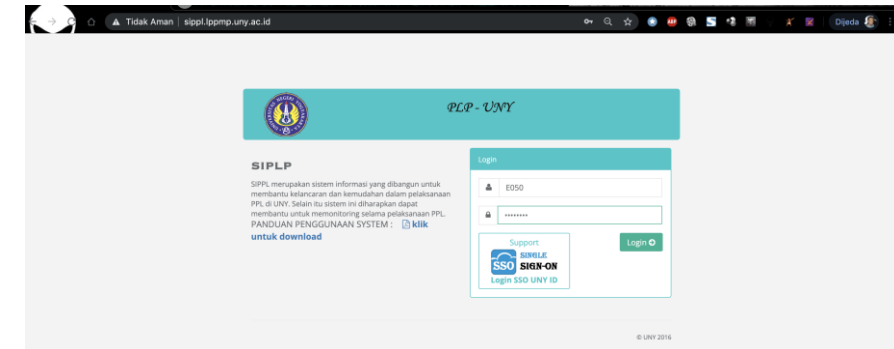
Tidak Aman | sippl.lppmp.uny.ac.id

Dijeda

PLP - UNY

SIPLP

SIPPL merupakan sistem informasi yang dibangun untuk membantu kelancaran dan kemudahan dalam pelaksanaan PPL di UNY. Selain itu sistem ini diharapkan dapat membantu untuk memonitoring selama pelaksanaan PPL.
PANDUAN PENGGUNAAN SYSTEM : klik untuk download

Login

E050

••••••••

Support
SSO SINGLE SIGN-ON
Login SSO UNY ID

Login

© UNY 2016